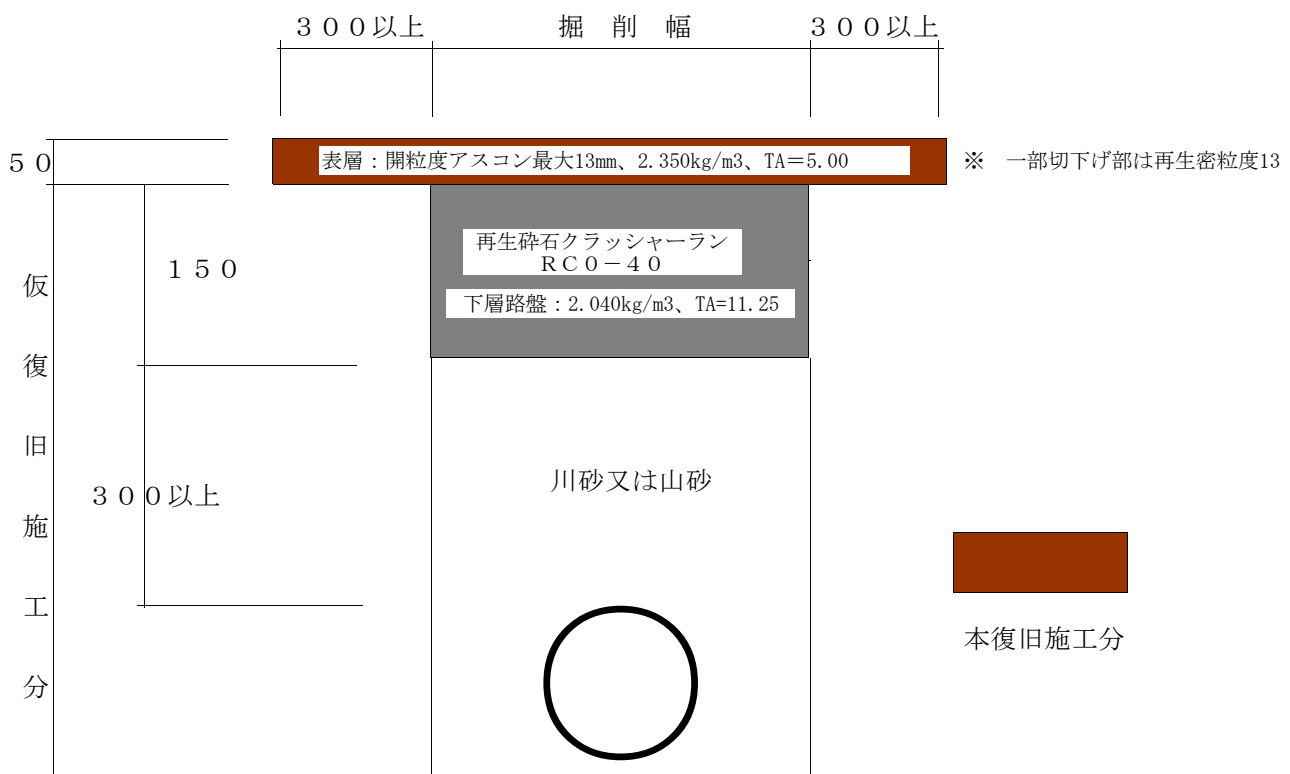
３００以上　掘削幅　３００以上

５０

表層：開粒度アスコン最大13mm、2.350kg/m3、TA＝5.00

※　一部切下げ部は再生密粒度13

再生砕石クラッシャーラン
ＲＣ０－４０

下層路盤：2.040kg/m3、TA=11.25

１５０

仮
復
旧
施
工
分

３００以上

川砂又は山砂

本復旧施工分